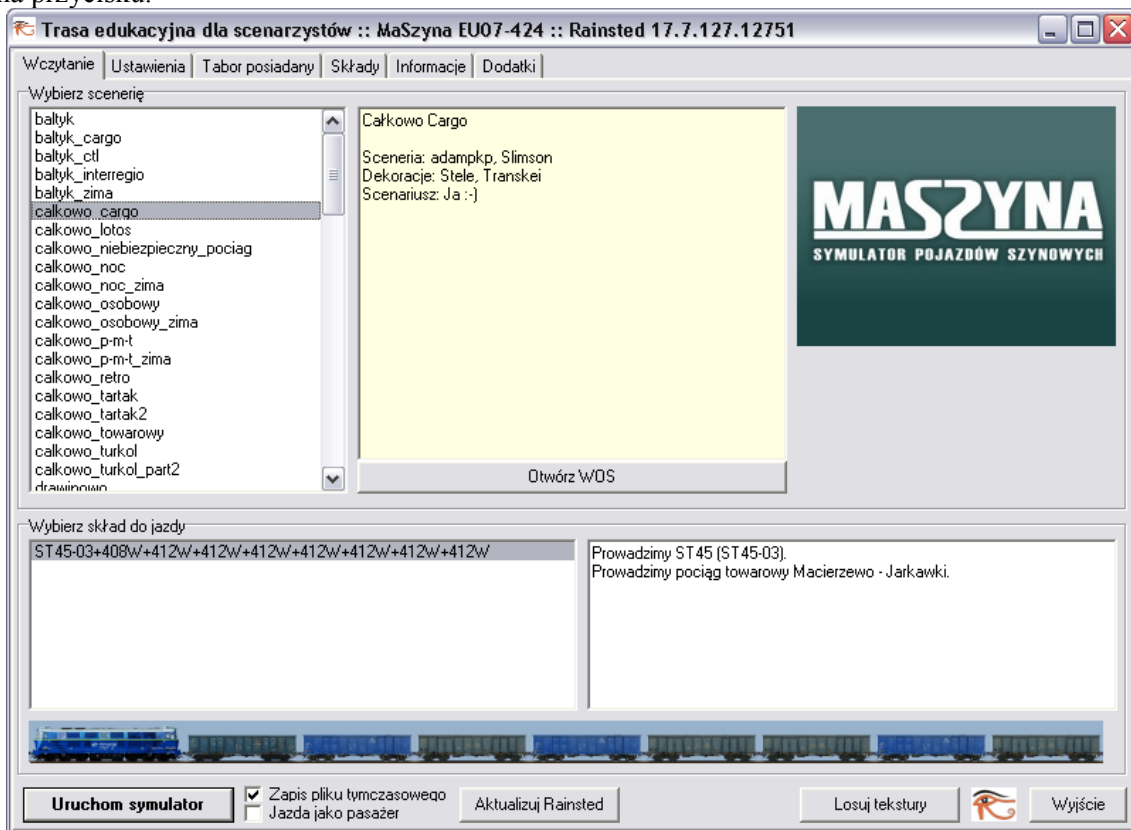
Trasa edukacyjna dla scenarzystów :: MaSzyna EU07-424 :: Rainsted 17.7.127.12751

Wczytanie | Ustawienia | Tabor posiadany | Składy | Informacje | Dodatki

Wybierz scenerię

baltyk
baltyk_cargo
baltyk_ctl
baltyk_interregio
baltyk_zima
calkowo_cargo
calkowo_lotos
calkowo_niebiezpieczny_pociag
calkowo_noc
calkowo_noc_zima
calkowo_osobowy
calkowo_osobowy_zima
calkowo_p-m-t
calkowo_p-m-t_zima
calkowo_retro
calkowo_tartak
calkowo_tartak2
calkowo_towarowy
calkowo_turkol
calkowo_turkol_part2
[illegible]

Całkowo Cargo

Sceneria: adampkp, Slimson
Dekoracje: Stele, Transkei
Scenariusz: Ja :-)

Otwórz WOS

MASZYNA
SYMULATOR POJAZDÓW SZYNOWYCH

Wybierz skład do jazdy

ST45-03+408W+412W+412W+412W+412W+412W+412W+412W

Prowadzimy ST45 (ST45-03).
Prowadzimy pociąg towarowy Macierzewo - Jarkawki.

Uruchom symulator
Zapis pliku tymczasowego
Jazda jako pasażer
Aktualizuj Rainsted
Losuj tekstury
Wyjście